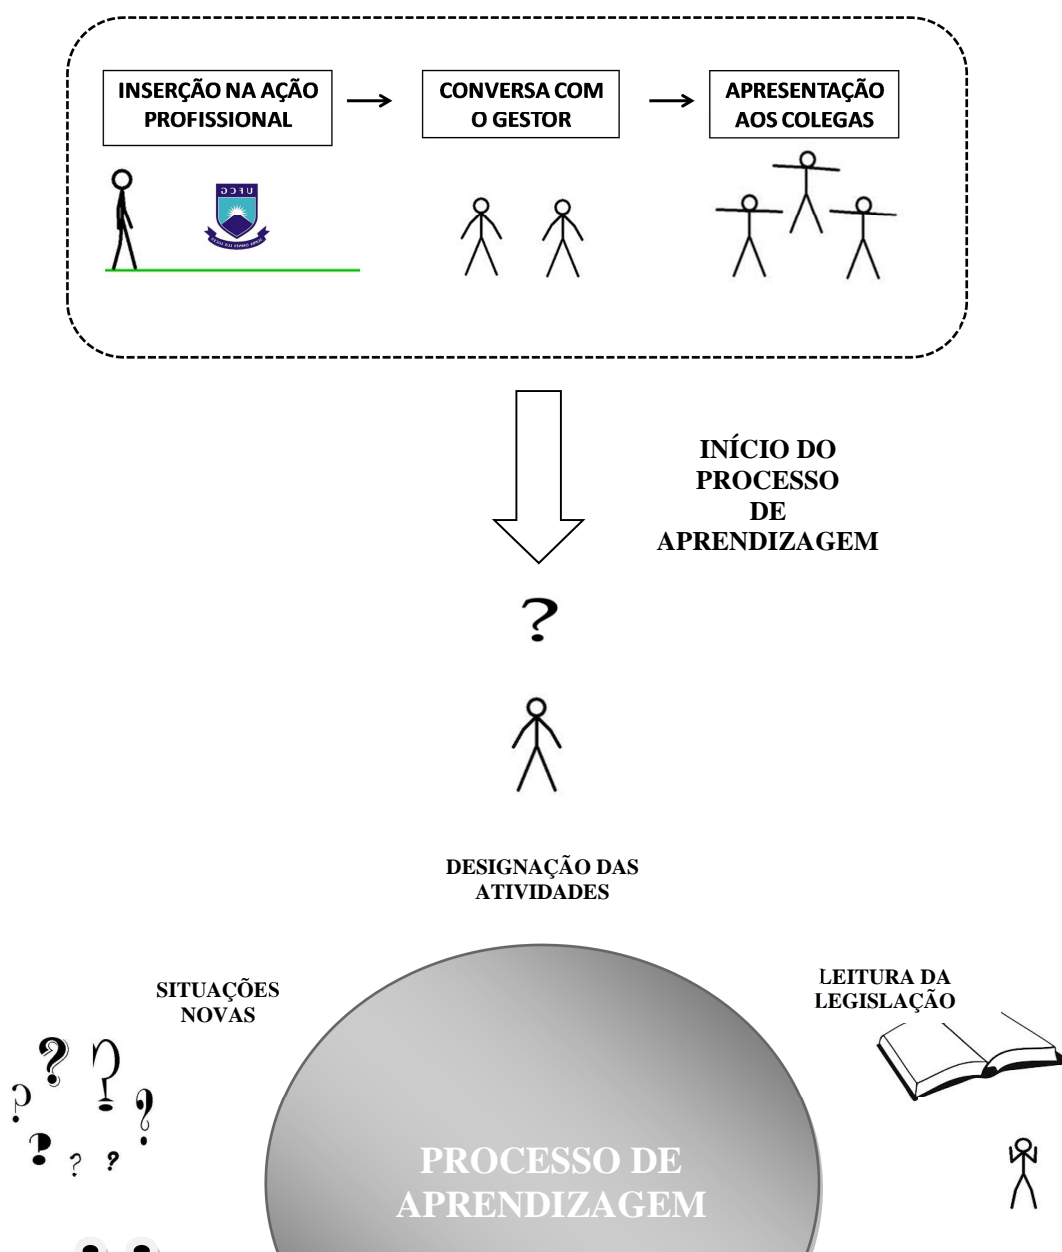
INSERÇÃO NA AÇÃO PROFISSIONAL

CONVERSA COM O GESTOR

APRESENTAÇÃO AOS COLEGAS

UFCG

INÍCIO DO PROCESSO DE APRENDIZAGEM

?

DESIGNAÇÃO DAS ATIVIDADES

SITUAÇÕES NOVAS

LEITURA DA LEGISLAÇÃO

PROCESSO DE APRENDIZAGEM